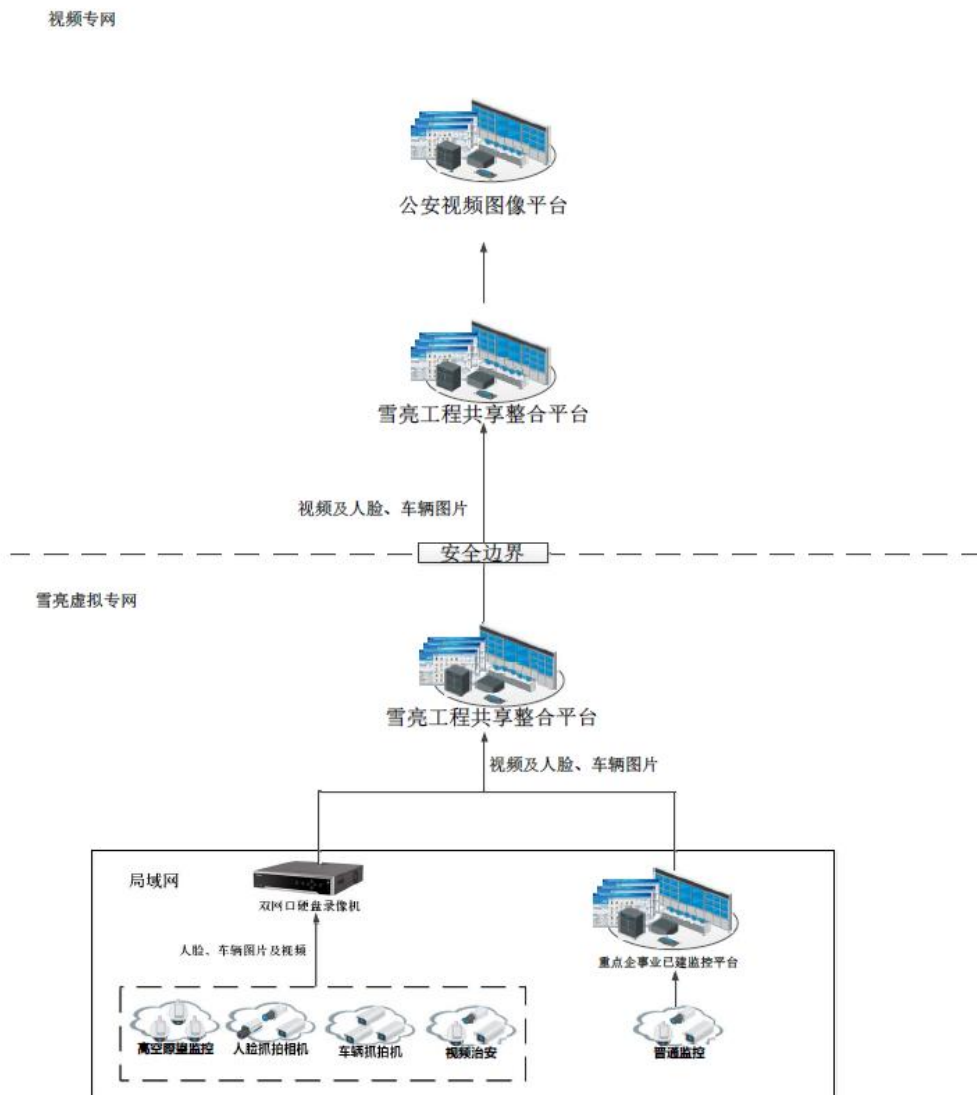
视频专网

公安视频图像平台

雪亮工程共享整合平台

视频及人脸、车辆图片

安全边界

雪亮虚拟专网

雪亮工程共享整合平台

视频及人脸、车辆图片

局域网

双网口硬盘录像机

人脸、车辆图片及视频

高空瞭望监控

人脸抓拍相机

车辆抓拍机

视频治安

重点企事业已建监控平台

普通监控